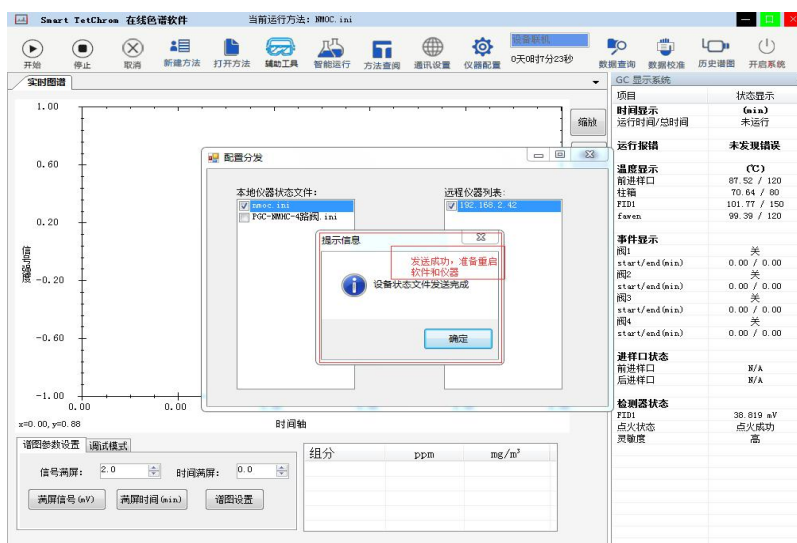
Smart TetChrom 在线色谱软件　　当前运行方法: NMOC.ini

设备联机

开始　停止　取消　新建方法　打开方法　辅助工具　智能运行　方法查阅　通讯设置　仪器配置　0天0时7分23秒　数据查询　数据校准　历史谱图　开启系统

实时图谱

1.00
0.60
0.20
-0.20
-0.60
-1.00
0.00　0.00

信号轴

缩放

x=0.00, y=0.88　时间轴

谱图参数设置　调试模式

信号满屏: 2.0　时间满屏: 0.0

满屏信号(mV)　满屏时间(min)　谱图设置

| 组分 | ppm | mg/m$^3$ |
|---|---|---|

配置分发

本地仪器状态文件:
nmoc.ini
PGC-NMHC-4路阀.ini

远程仪器列表:
192.168.2.42

提示信息

发送成功，准备重启软件和仪器

设备状态文件发送完成

确定

GC 显示系统

| 项目 | 状态显示 |
|---|---|
| 时间显示 | (min) |
| 运行时间/总时间 | 未运行 |
| 运行报错 | 未发现错误 |
| 温度显示 | (℃) |
| 前进样口 | 87.52 / 120 |
| 柱箱 | 70.64 / 80 |
| FID1 | 101.77 / 150 |
| faven | 99.39 / 120 |
| 事件显示 | |
| 阀1 | 关 |
| start/end(min) | 0.00 / 0.00 |
| 阀2 | 关 |
| start/end(min) | 0.00 / 0.00 |
| 阀3 | 关 |
| start/end(min) | 0.00 / 0.00 |
| 阀4 | 关 |
| start/end(min) | 0.00 / 0.00 |
| 进样口状态 | |
| 前进样口 | N/A |
| 后进样口 | N/A |
| 检测器状态 | |
| FID1 | 38.819 mV |
| 点火状态 | 点火成功 |
| 灵敏度 | 高 |